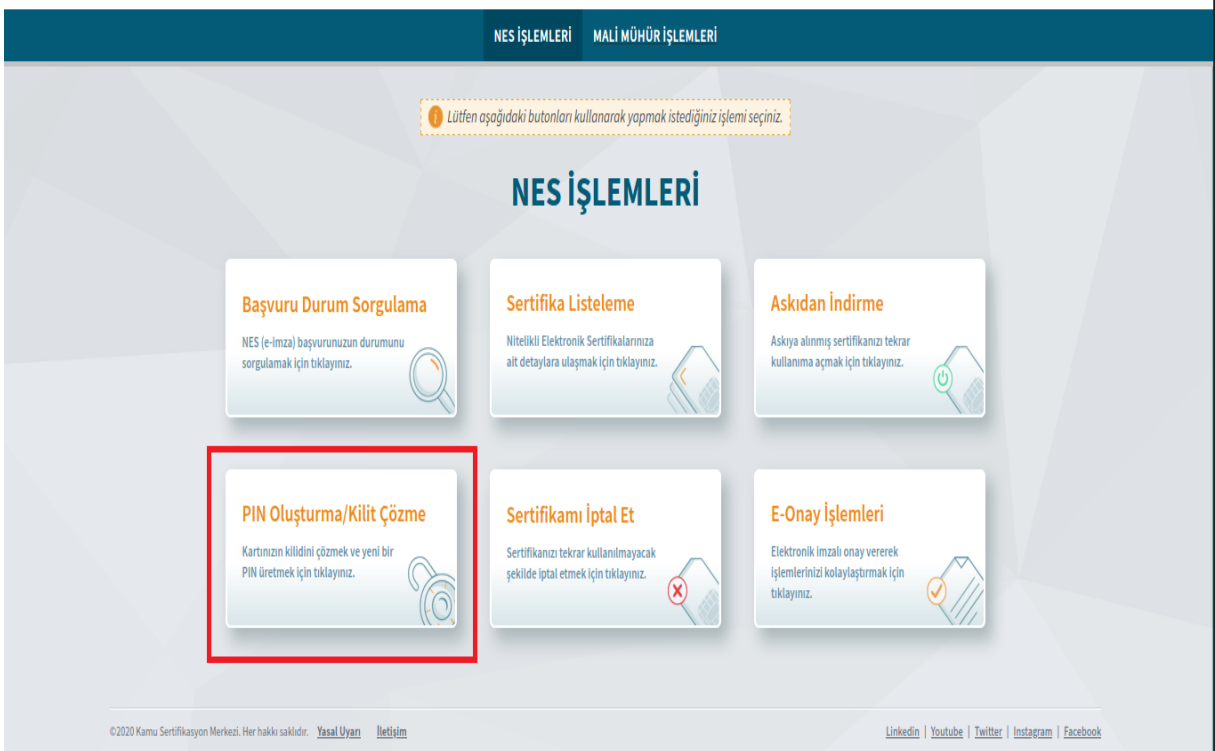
NES İŞLEMLERİ MALİ MÜHÜR İŞLEMLERİ

Lütfen aşağıdaki butonları kullanarak yapmak istediğiniz işlemi seçiniz.

NES İŞLEMLERİ

Başvuru Durum Sorgulama
NES (e-imza) başvurunuzun durumunu sorgulamak için tıklayınız.

Sertifika Listeleme
Nitelikli Elektronik Sertifikalarınıza ait detaylara ulaşmak için tıklayınız.

Askıdan İndirme
Askıya alınmış sertifikanızı tekrar kullanıma açmak için tıklayınız.

PIN Oluşturma/Kilit Çözme
Kartınızın kilidini çözmek ve yeni bir PIN üretmek için tıklayınız.

Sertifikamı İptal Et
Sertifikanızı tekrar kullanılmayacak şekilde iptal etmek için tıklayınız.

E-Onay İşlemleri
Elektronik imzalı onay vererek işlemlerinizi kolaylaştırmak için tıklayınız.

©2020 Kamu Sertifikasyon Merkezi. Her hakkı saklıdır. Yasal Uyarı İletişim

Linkedin | Youtube | Twitter | Instagram | Facebook